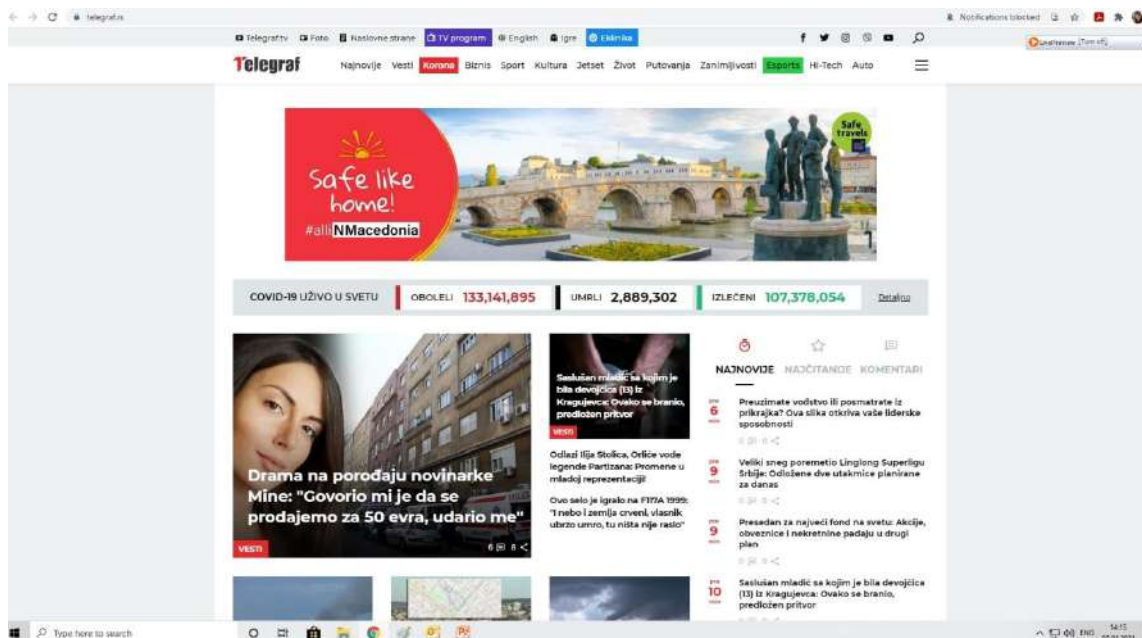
telegraf.rs

Notifications blocked

Telegraf.tv Foto Naslovne strane TV program English Igre Ekipnica

Telegraf Najnovije Vesti Korona Biznis Sport Kultura Jetset Život Putovanja Zanimljivosti Esports Hi-Tech Auto

Safe travels

safe like home!
#allinNMacedonia

COVID-19 UŽIVO U SVETU OBOLELI 133,141,895 UMRLI 2,889,302 IZLEČENI 107,378,054 Detaljno

Drama na porođaju novinarke Mine: "Govorio mi je da se prodajemo za 50 evra, udario me"
VESTI

Saslušan mladić sa kojim je bila devojčica (13) iz Kragujevca: Ovako se branio, predložen pritvor
VESTI

Odlazi Ilija Stolica, Orliće vode legende Partizana: Promene u mladoj reprezentaciji!

Ovo selo je igralo na FIFA 1999: "I nebo i zemlja crveni, vlasnik ubrzo umro, tu ništa nije raslo"

NAJNOVIJE NAJČITANIJE KOMENTARI

6 Preuzimate vođstvo ili posmatrate iz prikrajka? Ova slika otkriva vaše liderske sposobnosti

9 Veliki sneg poremetio Linglong Superligu Srbije: Odložene dve utakmice planirane za danas

9 Presedan za najveći fond na svetu: Akcije, obveznice i nekretnine padaju u drugi plan

10 Saslušan mladić sa kojim je bila devojčica (13) iz Kragujevca: Ovako se branio, predložen pritvor

Type here to search

ENG 14:15